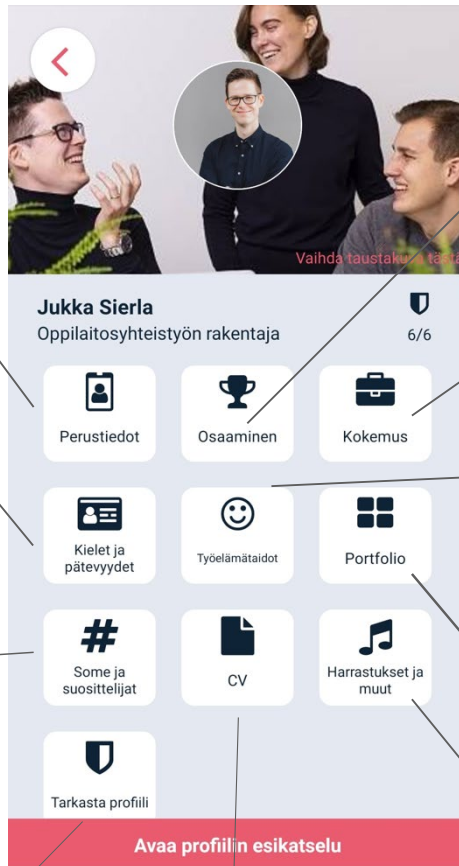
Vaihda taustaku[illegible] täst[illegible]

Jukka Sierla

Oppilaitosyhteistyön rakentaja

6/6

Perustiedot

Osaaminen

Kokemus

Kielet ja pätevyydet

Työelämätaidot

Portfolio

Some ja suosittelijat

CV

Harrastukset ja muut

Tarkasta profiili

Avaa profiilin esikatselu